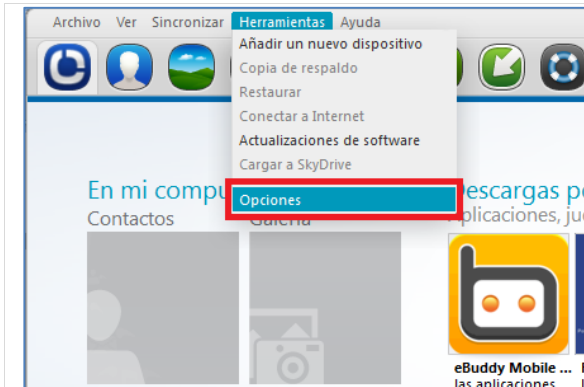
Archivo Ver Sincronizar Herramientas Ayuda

Añadir un nuevo dispositivo
Copia de respaldo
Restaurar
Conectar a Internet
Actualizaciones de software
Cargar a SkyDrive
Opciones

En mi compu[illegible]
Contactos
Galería

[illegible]escargas p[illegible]
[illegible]plicaciones, ju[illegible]

eBuddy Mobile ...
las aplicaciones